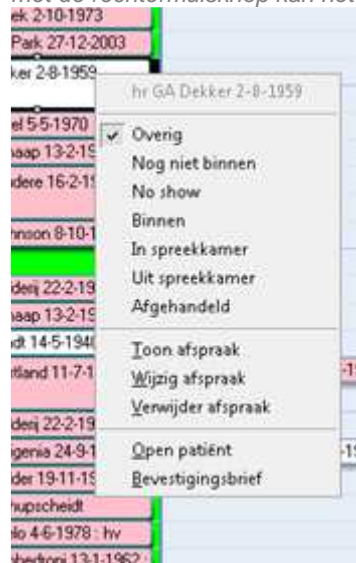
met de rechtermuisknop kan niet

ek 2-10-1973
Park 27-12-2003
ker 2-8-1959
el 5-5-1970
aap 13-2-19
dere 16-2-19
nson 8-10-1
derij 22-2-19
aap 13-2-19
dt 14-5-194
tland 11-7-1
derij 22-2-19
genia 24-9-1
der 19-11-19
upscheidt
lo 4-6-1978 : hv
bedroni 13-1-1962

hr GA Dekker 2-8-1959
Overig
Nog niet binnen
No show
Binnen
In spreekkamer
Uit spreekkamer
Afgehandeld
Toon afspraak
Wijzig afspraak
Verwijder afspraak
Open patiënt
Bevestigingsbrief